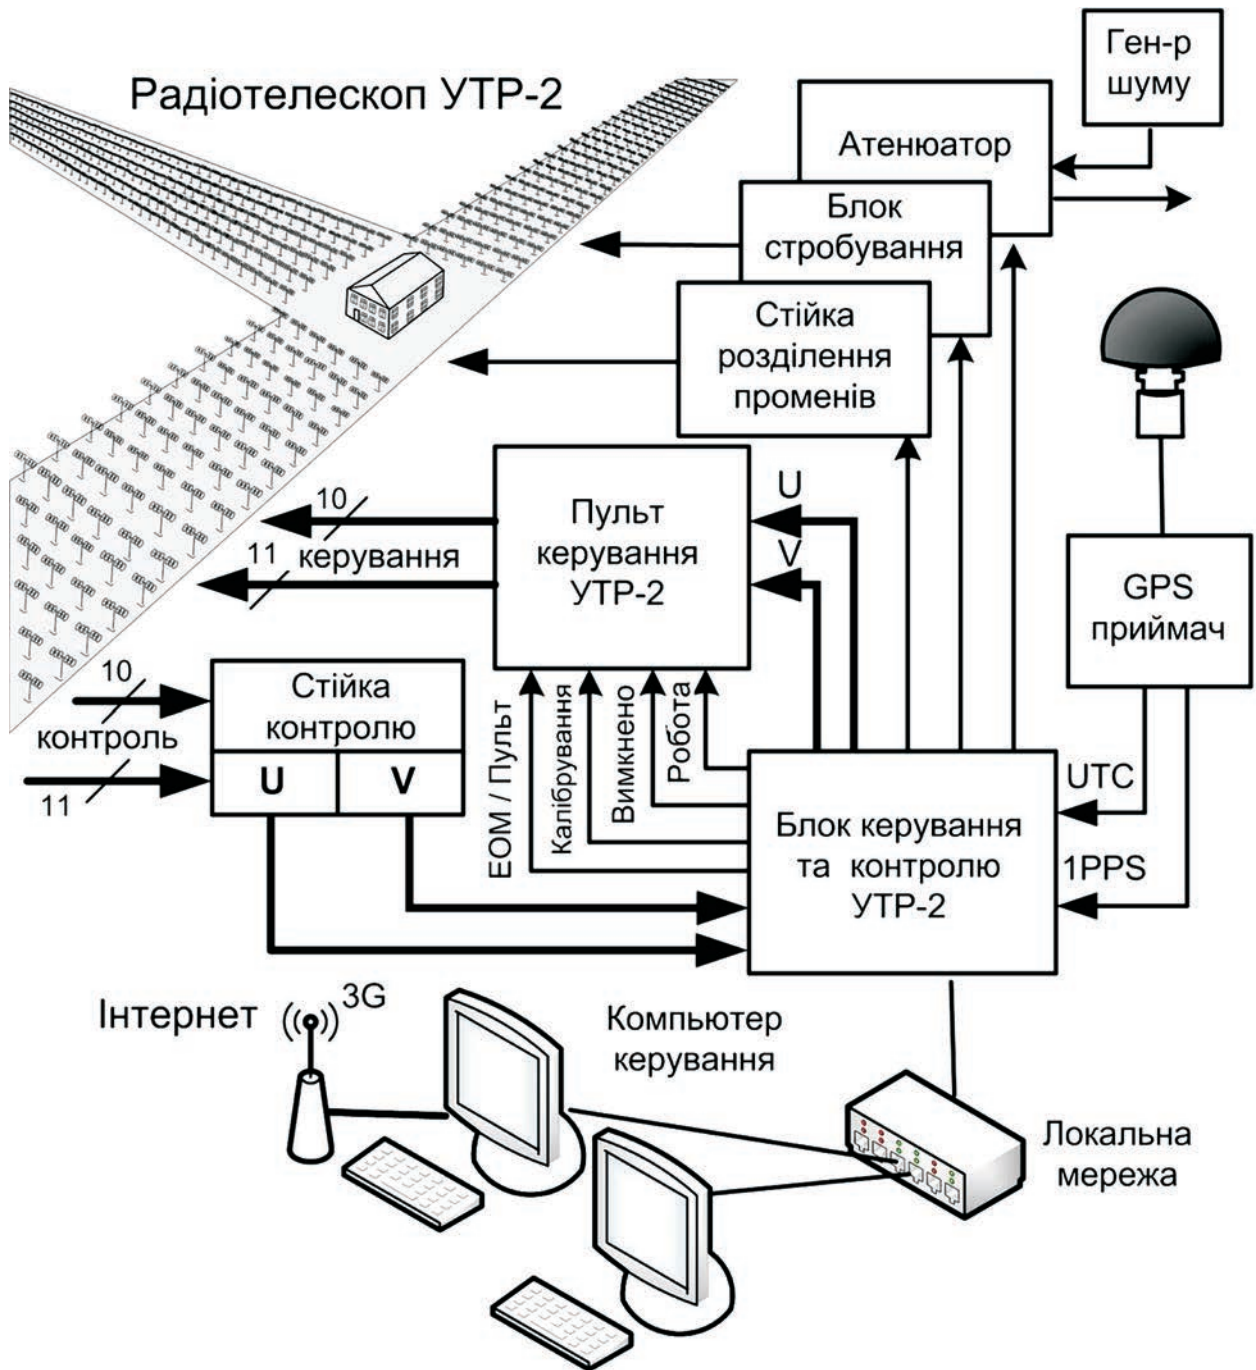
Радіотелескоп УТР-2

Ген-р шуму

Атенюатор

Блок стробування

Стійка розділення променів

Пульт керування УТР-2

U

V

10

11

керування

GPS приймач

Стійка контролю

U

V

10

контроль

11

ЕОМ / Пульт

Калібрування

Вимкнено

Робота

Блок керування та контролю УТР-2

UTC

1PPS

Інтернет

3G

Компьютер керування

Локальна мережа